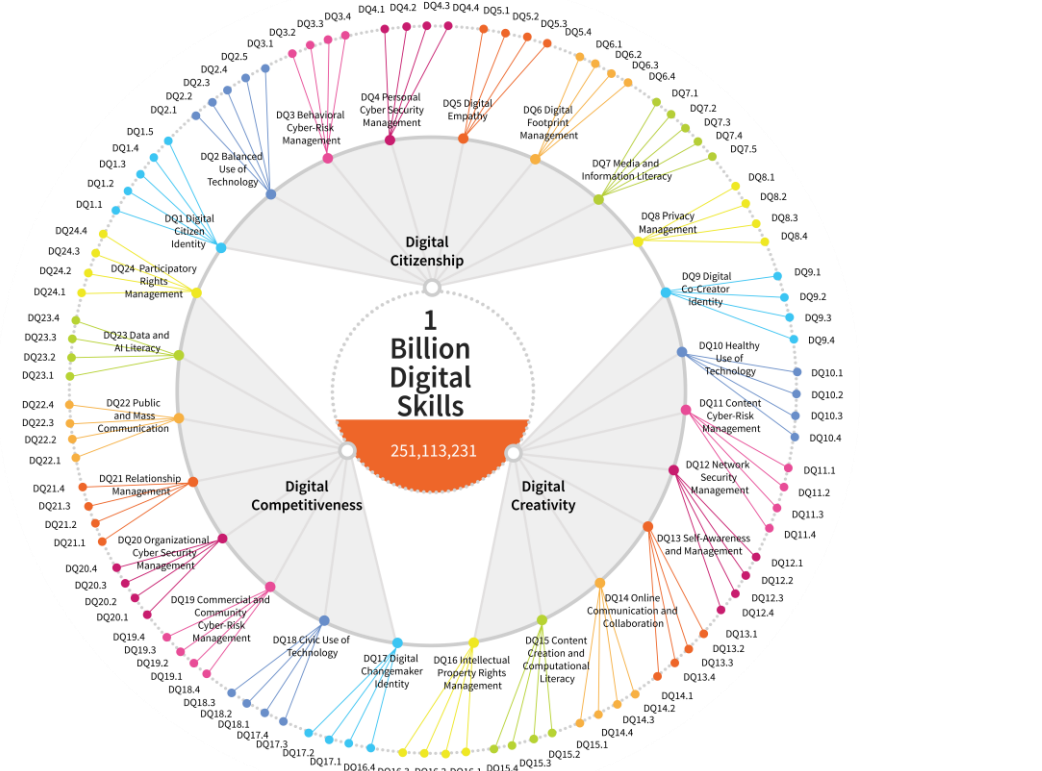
DQ3.3 DQ3.4 DQ4.1 DQ4.2 DQ4.3 DQ4.4 DQ5.1 DQ5.2 DQ5.3 DQ5.4
DQ3.2 DQ3.1 DQ2.5 DQ2.4 DQ2.3 DQ2.2 DQ2.1
DQ6.1 DQ6.2 DQ6.3 DQ6.4
DQ7.1 DQ7.2 DQ7.3 DQ7.4 DQ7.5

DQ3 Behavioral Cyber-Risk Management
DQ4 Personal Cyber Security Management
DQ5 Digital Empathy
DQ6 Digital Footprint Management
DQ2 Balanced Use of Technology
DQ7 Media and Information Literacy

DQ1.5 DQ1.4 DQ1.3 DQ1.2 DQ1.1
DQ8.1 DQ8.2 DQ8.3 DQ8.4
DQ1 Digital Citizen Identity
DQ8 Privacy Management

DQ24.4 DQ24.3 DQ24.2 DQ24.1
DQ24 Participatory Rights Management

Digital Citizenship

DQ9 Digital Co-Creator Identity
DQ9.1 DQ9.2 DQ9.3 DQ9.4

DQ23.4 DQ23.3 DQ23.2 DQ23.1
DQ23 Data and AI Literacy

1 Billion Digital Skills

251,113,231

DQ10 Healthy Use of Technology
DQ10.1 DQ10.2 DQ10.3 DQ10.4

DQ22.4 DQ22.3 DQ22.2 DQ22.1
DQ22 Public and Mass Communication

DQ11 Content Cyber-Risk Management
DQ11.1 DQ11.2 DQ11.3 DQ11.4

DQ12 Network Security Management

DQ21.4 DQ21.3 DQ21.2 DQ21.1
DQ21 Relationship Management

Digital Competitiveness

Digital Creativity

DQ20 Organizational Cyber Security Management
DQ20.4 DQ20.3 DQ20.2 DQ20.1

DQ13 Self-Awareness and Management
DQ12.1 DQ12.2 DQ12.3 DQ12.4

DQ19 Commercial and Community Cyber-Risk Management
DQ19.4 DQ19.3 DQ19.2 DQ19.1

DQ14 Online Communication and Collaboration
DQ13.1 DQ13.2 DQ13.3 DQ13.4

DQ18 Civic Use of Technology
DQ18.4 DQ18.3 DQ18.2 DQ18.1

DQ17 Digital Changemaker Identity
DQ16 Intellectual Property Rights Management
DQ15 Content Creation and Computational Literacy

DQ14.1 DQ14.2 DQ14.3 DQ14.4
DQ17.4 DQ17.3 DQ17.2 DQ17.1
DQ16.4 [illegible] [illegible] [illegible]
DQ15.4 DQ15.3 DQ15.2 DQ15.1